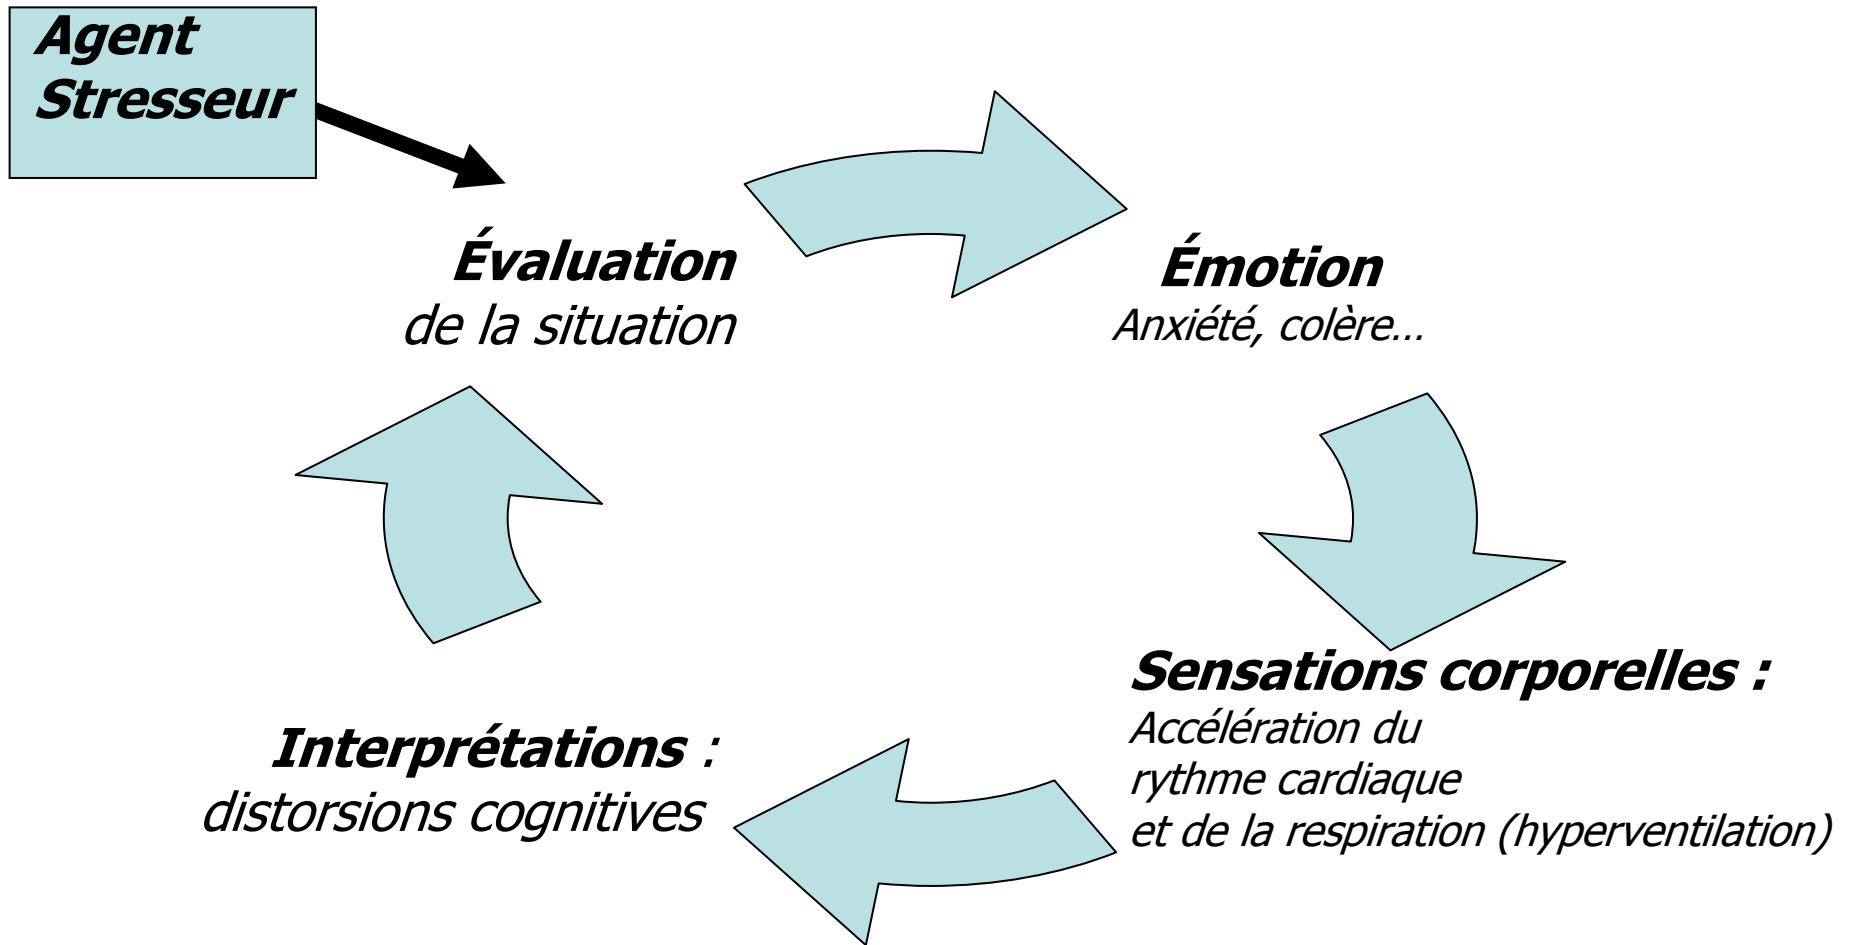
Agent Stresseur

Évaluation
de la situation

Émotion
Anxiété, colère…

Sensations corporelles :
Accélération du rythme cardiaque et de la respiration (hyperventilation)

Interprétations :
distorsions cognitives